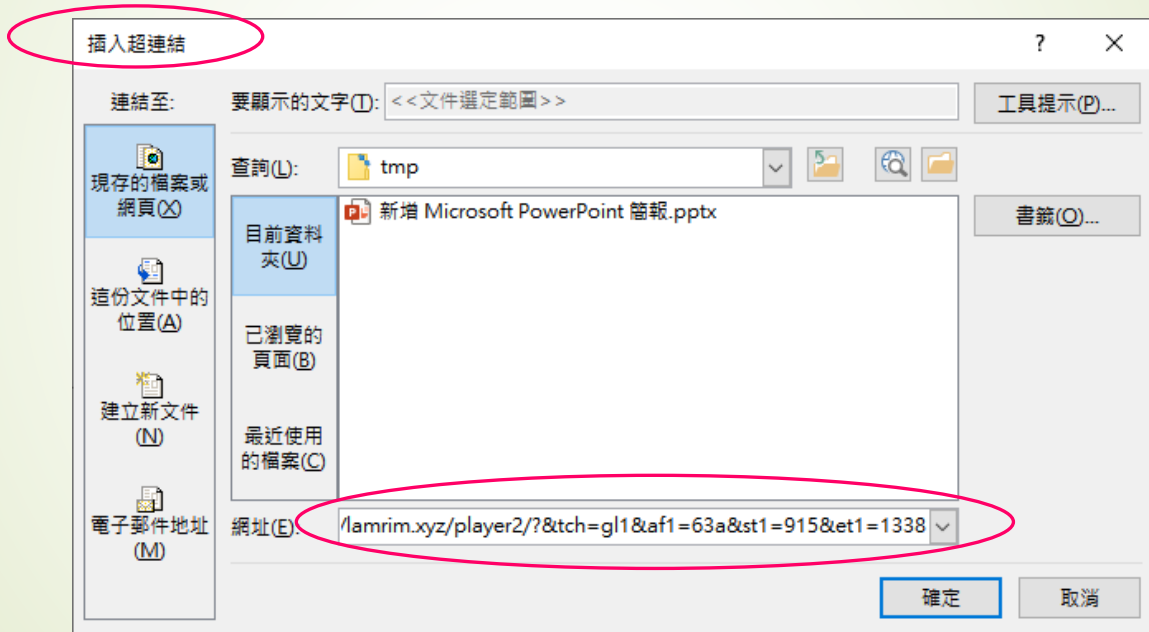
插入超連結

?

連結至:

要顯示的文字(T): <<文件選定範圍>>

工具提示(P)...

現存的檔案或網頁(X)

查詢(L): tmp

目前資料夾(U)

新增 Microsoft PowerPoint 簡報.pptx

書籤(O)...

這份文件中的位置(A)

已瀏覽的頁面(B)

建立新文件(N)

最近使用的檔案(C)

電子郵件地址(M)

網址(E): /lamrim.xyz/player2/?&tch=gl1&af1=63a&st1=915&et1=1338

確定

取消